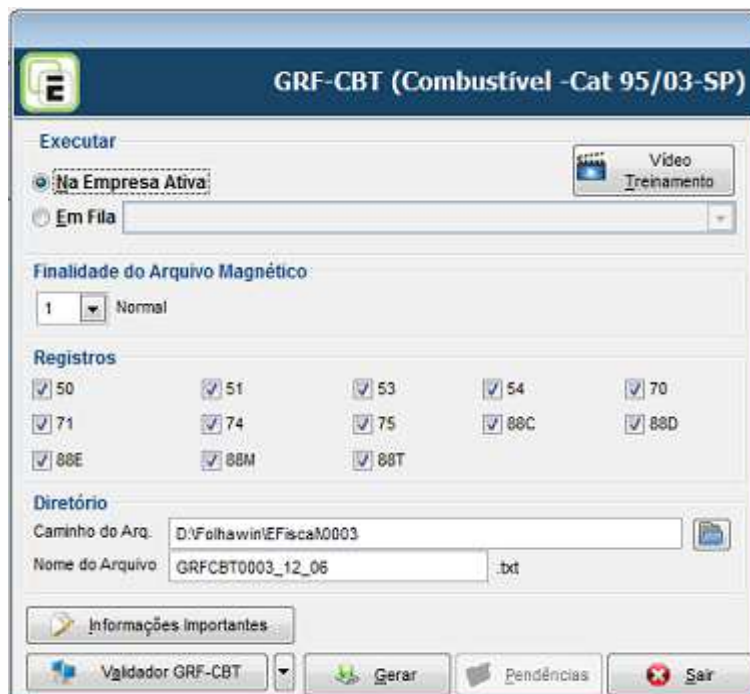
GRF-CBT (Combustível -Cat 95/03-SP)

Executar

Na Empresa Ativa

Em Fila

Vídeo Treinamento

Finalidade do Arquivo Magnético

1 Normal

Registros

| 50 | 51 | 53 | 54 | 70 |
|---|---|---|---|---|
| 71 | 74 | 75 | 88C | 88D |
| 88E | 88M | 88T | | |

Diretório

Caminho do Arq. D:\Folhawin\EFiscal\0003

Nome do Arquivo GRFCBT0003_12_06 .txt

Informações Importantes

Validador GRF-CBT

Gerar

Pendências

Sair